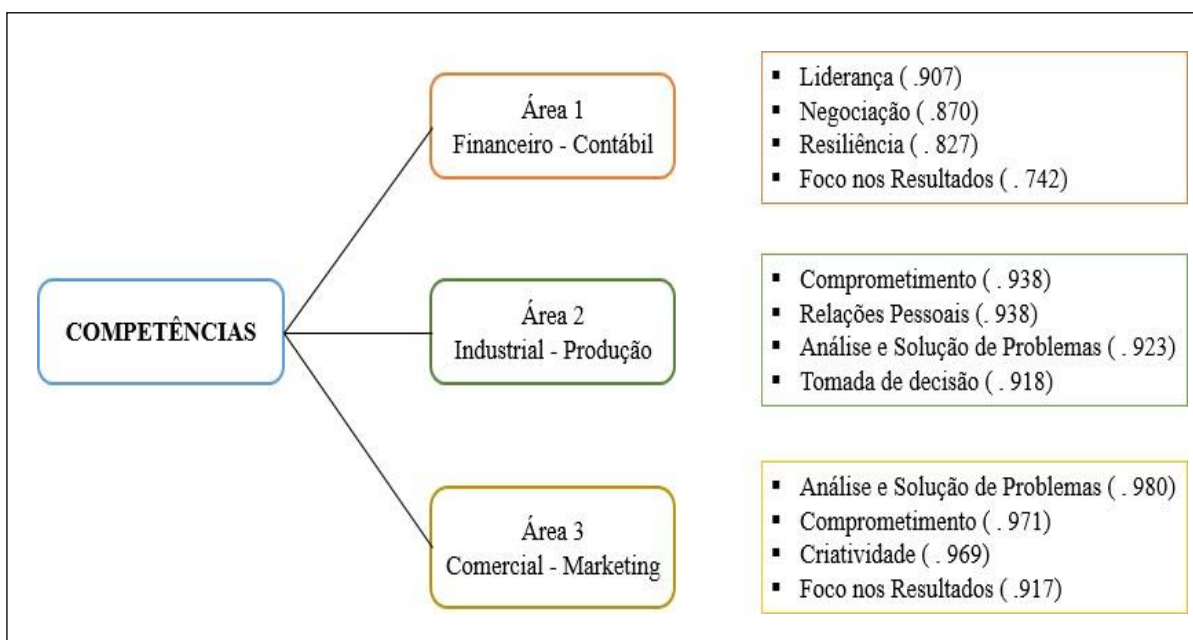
COMPETÊNCIAS

Área 1
Financeiro - Contábil

- Liderança ( .907)
- Negociação ( .870)
- Resiliência ( . 827)
- Foco nos Resultados ( . 742)

Área 2
Industrial - Produção

- Comprometimento ( . 938)
- Relações Pessoais ( . 938)
- Análise e Solução de Problemas ( . 923)
- Tomada de decisão ( . 918)

Área 3
Comercial - Marketing

- Análise e Solução de Problemas ( . 980)
- Comprometimento ( . 971)
- Criatividade ( . 969)
- Foco nos Resultados ( .917)